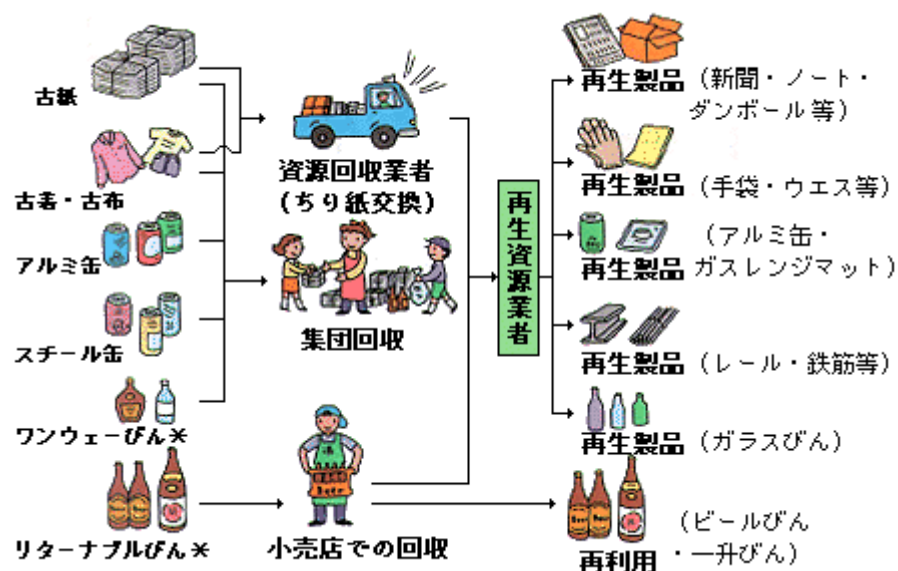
古紙

古着・古布

アルミ缶

スチール缶

ワンウェーびん＊

リターナブルびん＊

資源回収業者
（ちり紙交換）

集団回収

小売店での回収

再生資源業者

再生製品（新聞・ノート・ダンボール等）

再生製品（手袋・ウエス等）

再生製品（アルミ缶・ガスレンジマット）

再生製品（レール・鉄筋等）

再生製品（ガラスびん）

再利用（ビールびん・一升びん）